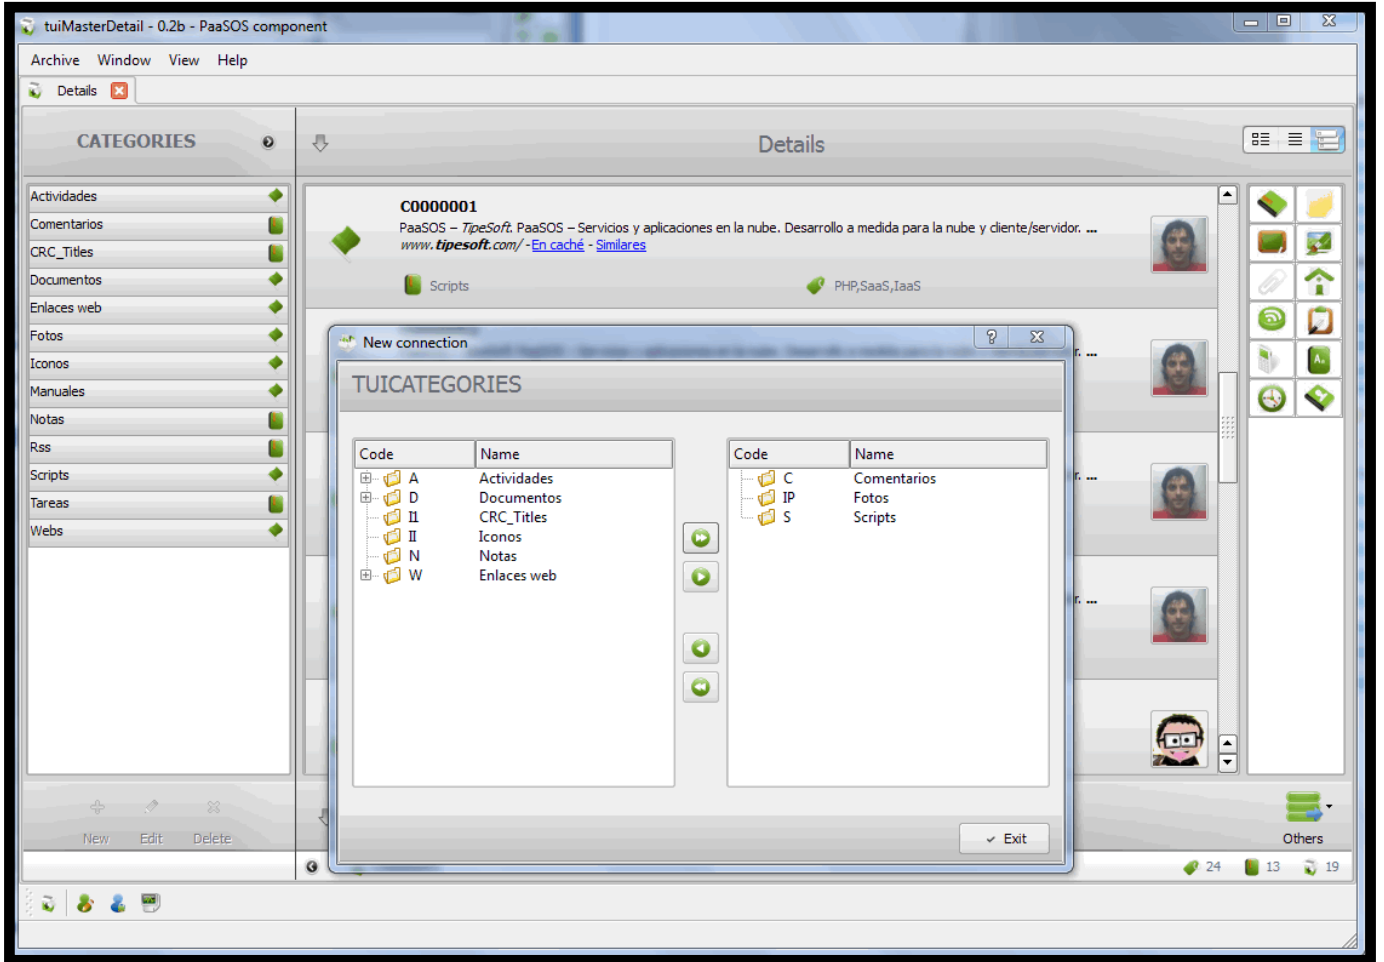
tuiMasterDetail - 0.2b - PaaSOS component

Archive Window View Help

Details

CATEGORIES

Actividades
Comentarios
CRC_Titles
Documentos
Enlaces web
Fotos
Iconos
Manuales
Notas
Rss
Scripts
Tareas
Webs

New Edit Delete

Details

C0000001
PaaSOS – TipeSoft. PaaSOS – Servicios y aplicaciones en la nube. Desarrollo a medida para la nube y cliente/servidor. ...
www.tipesoft.com/ - En caché - Similares

Scripts PHP,SaaS,IaaS

r. ...
r. ...
r. ...

New connection

TUICATEGORIES

| Code | Name |
|---|---|
| A | Actividades |
| D | Documentos |
| II | CRC_Titles |
| II | Iconos |
| N | Notas |
| W | Enlaces web |

| Code | Name |
|---|---|
| C | Comentarios |
| IP | Fotos |
| S | Scripts |

Exit

Others

24 13 19